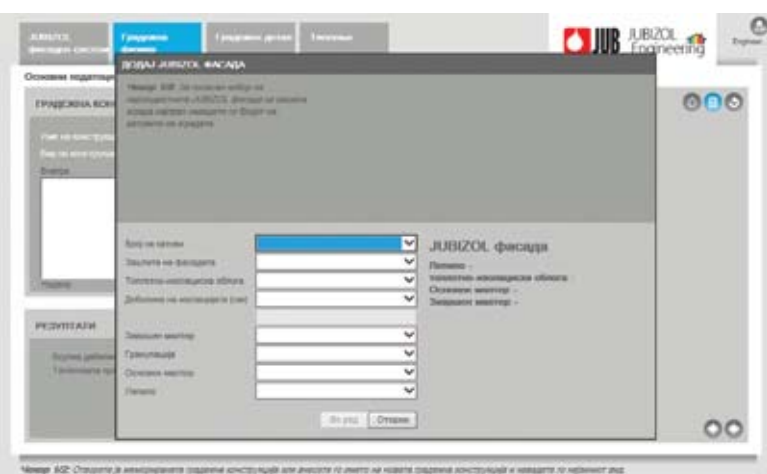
JUBIZOL фасаден систем

Градежна физика

Градежни детали

Тезаурус

JUB JUBIZOL Engineering

English

Основни податоци

ДОДАЈ JUBIZOL ФАСАДА

ГРАДЕЖНА КОН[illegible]

Име на конструк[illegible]

Вид на конструк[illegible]

Опис

Додади

Чекор 4/8: За основен избор на најсоодветната JUBIZOL фасада за вашата зграда најпрво наведете ги бројот на катовите на зградата

Број на катови

Заштита на фасадата

Топлинско-изолациска облога

Дебелина на изолацијата (cm)

Завршен малтер

Гранулација

Основен малтер

Лепило

JUBIZOL фасада

Лепило -
Топлинско-изолациска облога -
Основен малтер -
Завршен малтер -

Во ред

Откажи

РЕЗУЛТАТИ

Вкупна дебели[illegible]

Топлинска пре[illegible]

Чекор 4/2: Отворете ја зачуваната градежна конструкција или внесете го името на новата градежна конструкција и наведете го нејзиниот вид